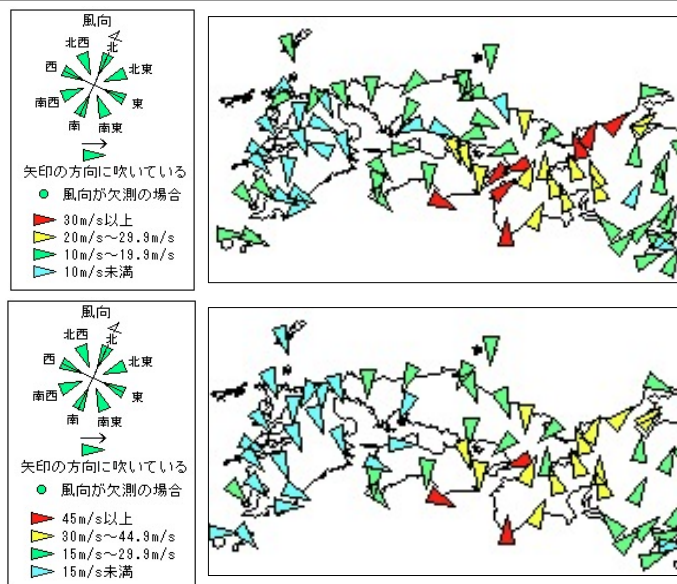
風向

北西 北 北東 西 東 南西 南 南東

矢印の方向に吹いている

風向が欠測の場合

30m/s以上
20m/s～29.9m/s
10m/s～19.9m/s
10m/s未満

風向

北西 北 北東 西 東 南西 南 南東

矢印の方向に吹いている

風向が欠測の場合

45m/s以上
30m/s～44.9m/s
15m/s～29.9m/s
15m/s未満